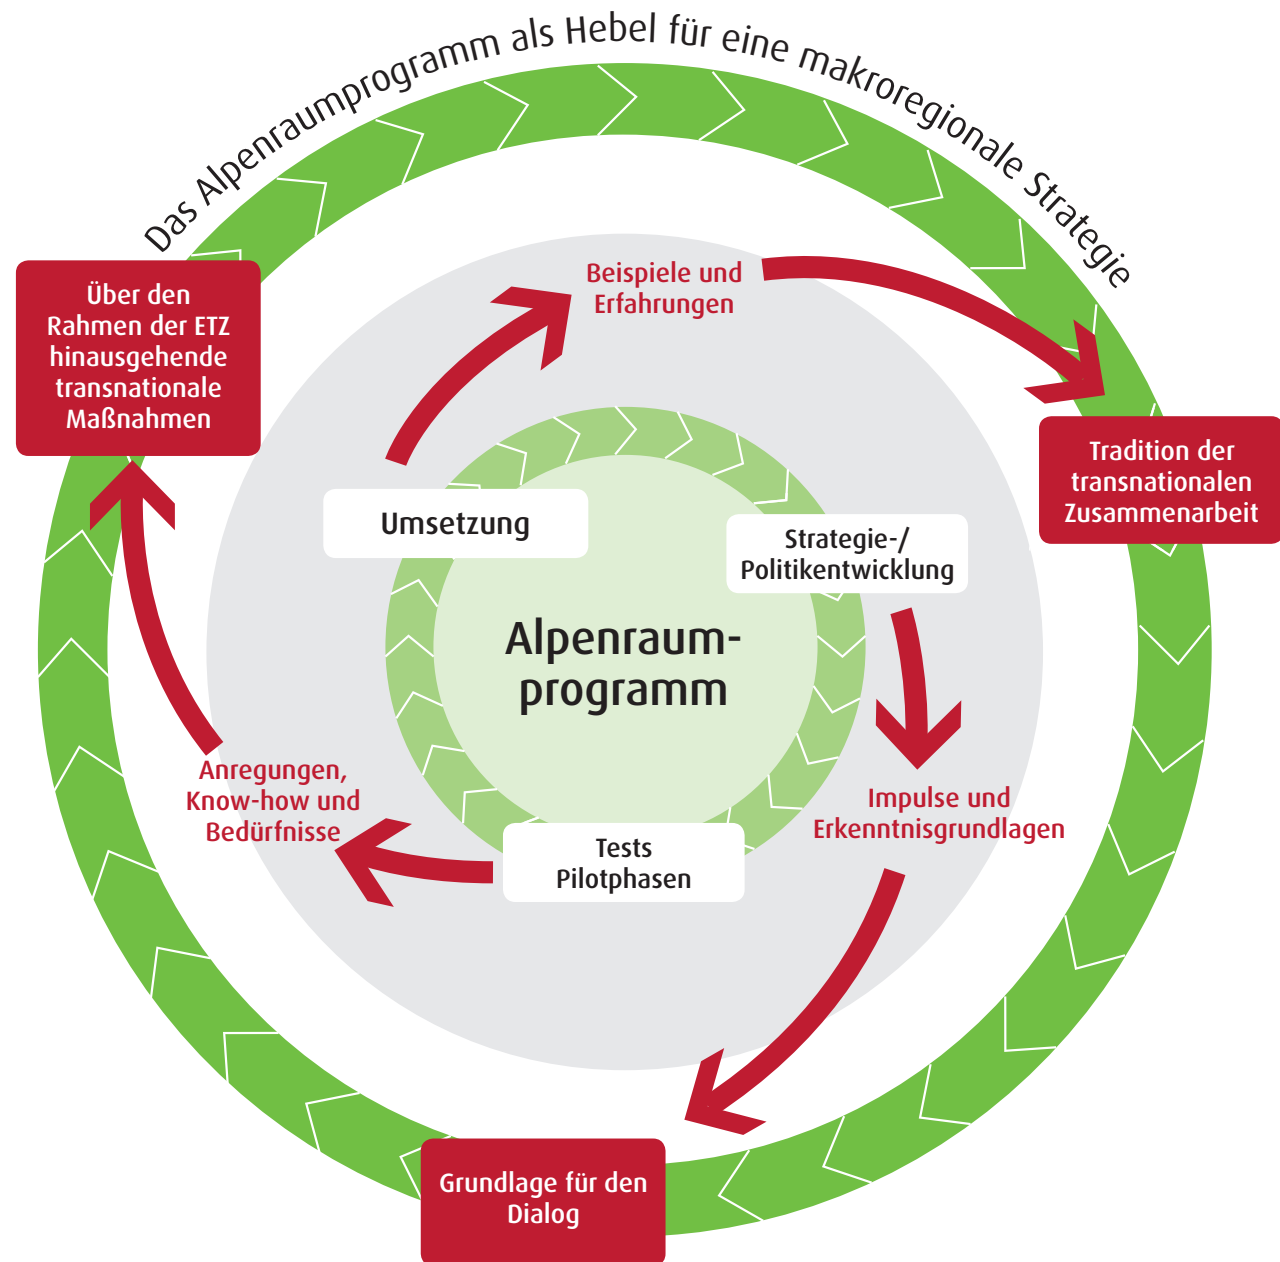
Das Alpenraumprogramm als Hebel für eine makroregionale Strategie

Über den Rahmen der ETZ hinausgehende transnationale Maßnahmen

Beispiele und Erfahrungen

Tradition der transnationalen Zusammenarbeit

Umsetzung

Strategie-/ Politikentwicklung

Alpenraum-programm

Impulse und Erkenntnisgrundlagen

Anregungen, Know-how und Bedürfnisse

Tests Pilotphasen

Grundlage für den Dialog